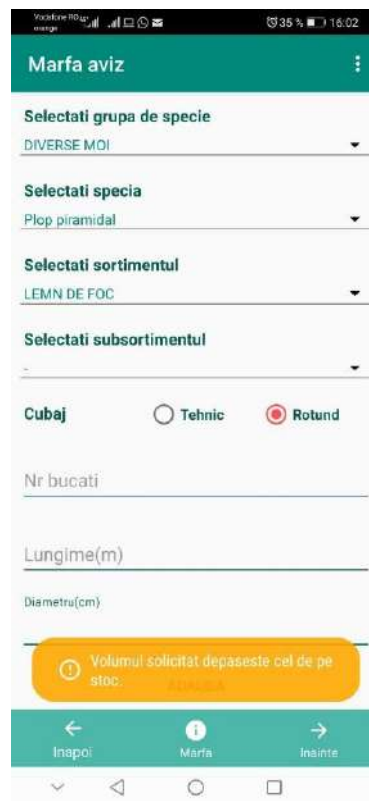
Vodafone RO orange 35 % 16:02

Marfa aviz

Selectati grupa de specie
DIVERSE MOI

Selectati specia
Plop piramidal

Selectati sortimentul
LEMN DE FOC

Selectati subsortimentul
-

Cubaj
Tehnic
Rotund

Nr bucati

Lungime(m)

Diametru(cm)

Volumul solicitat depaseste cel de pe stoc.

ADAUGA

Inapoi
Marfa
Inainte